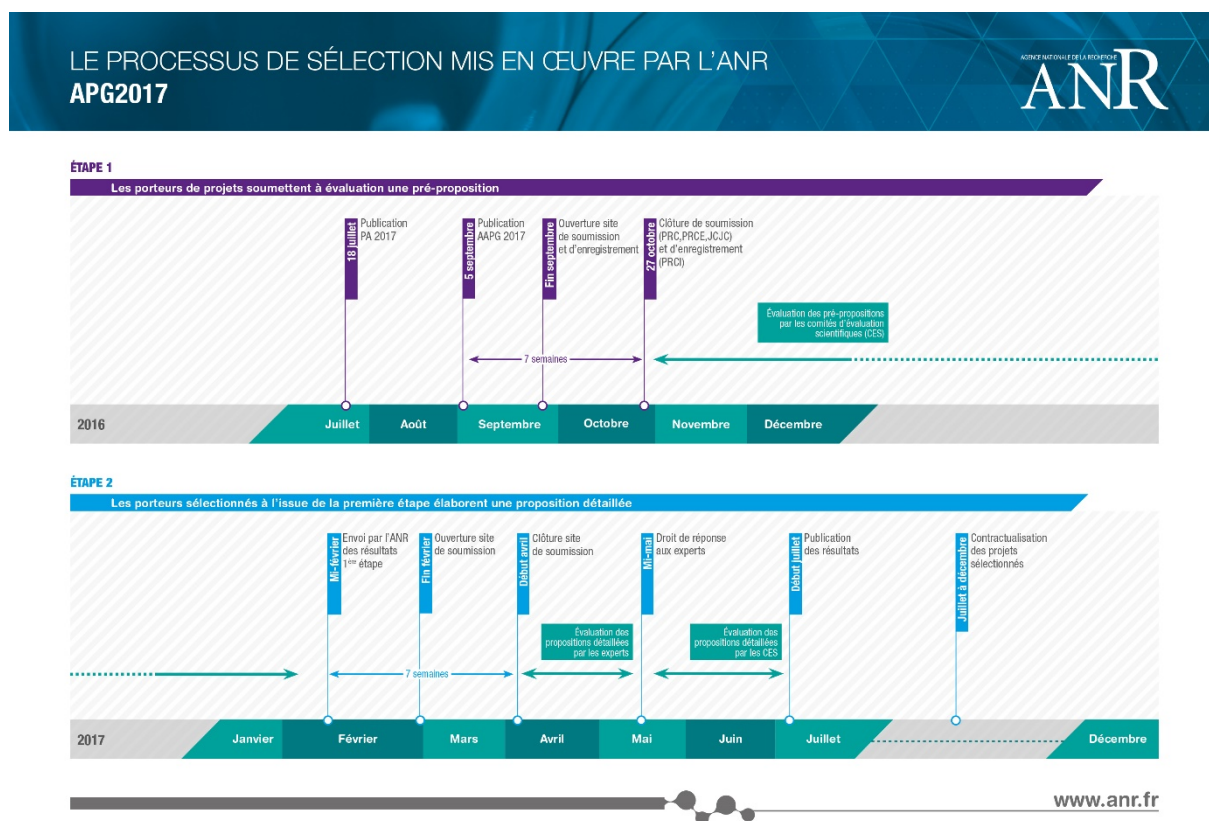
LE PROCESSUS DE SÉLECTION MIS EN ŒUVRE PAR L'ANR
APG2017

AGENCE NATIONALE DE LA RECHERCHE
ANR

ÉTAPE 1
Les porteurs de projets soumettent à évaluation une pré-proposition

18 juillet
Publication PA 2017

5 septembre
Publication AAPG 2017

Fin septembre
Ouverture site de soumission et d'enregistrement

27 octobre
Clôture de soumission (PRC,PRCE,JCJC) et d'enregistrement (PRCI)

Évaluation des pré-propositions par les comités d'évaluation scientifiques (CES)

7 semaines

2016 | Juillet | Août | Septembre | Octobre | Novembre | Décembre

ÉTAPE 2
Les porteurs sélectionnés à l'issue de la première étape élaborent une proposition détaillée

Mi-février
Envoi par l'ANR des résultats 1ère étape

Fin février
Ouverture site de soumission

Début avril
Clôture site de soumission

Mi-mai
Droit de réponse aux experts

Début juillet
Publication des résultats

Juillet à décembre
Contractualisation des projets sélectionnés

Évaluation des propositions détaillées par les experts

Évaluation des propositions détaillées par les CES

7 semaines

2017 | Janvier | Février | Mars | Avril | Mai | Juin | Juillet | Décembre

www.anr.fr